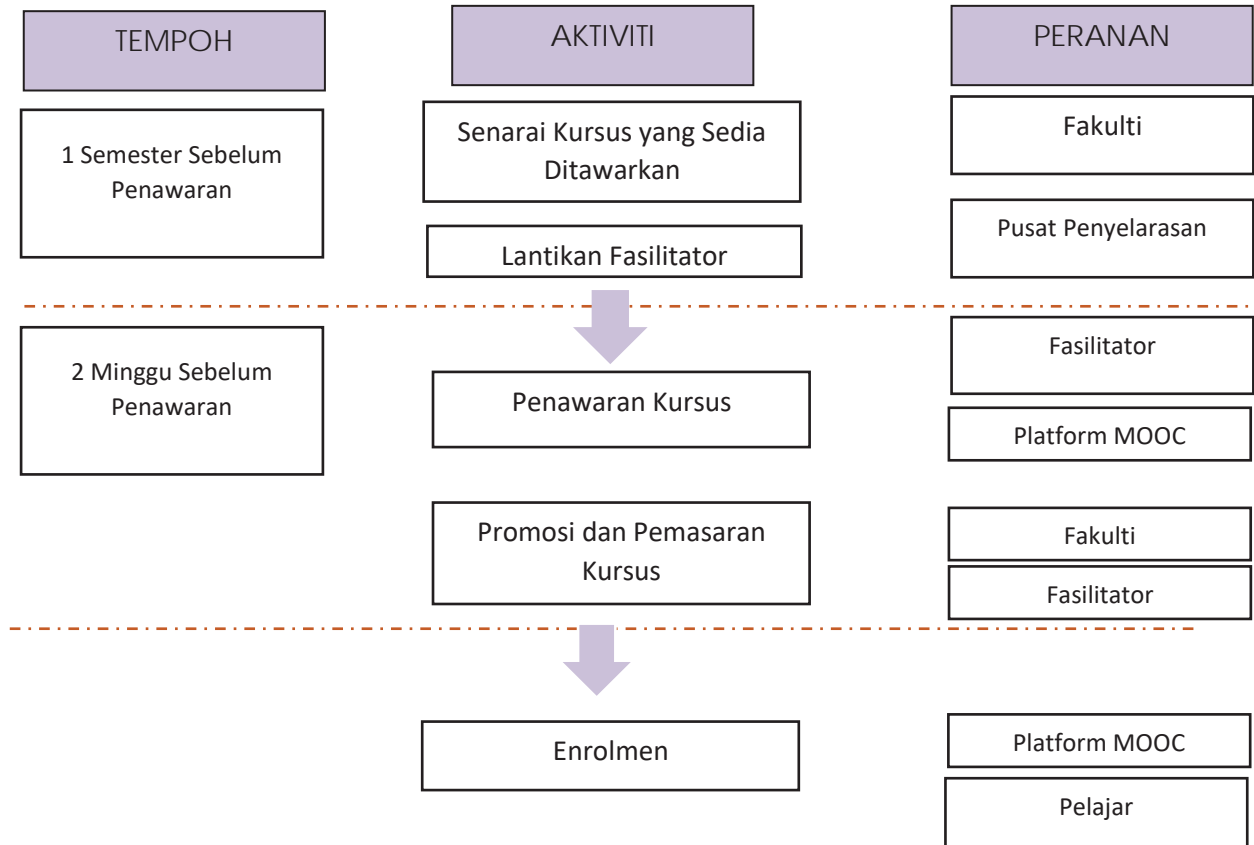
TEMPOH

AKTIVITI

PERANAN

1 Semester Sebelum Penawaran

Senarai Kursus yang Sedia Ditawarkan

Fakulti

Lantikan Fasilitator

Pusat Penyelarasan

2 Minggu Sebelum Penawaran

Penawaran Kursus

Fasilitator

Platform MOOC

Promosi dan Pemasaran Kursus

Fakulti

Fasilitator

Enrolmen

Platform MOOC

Pelajar